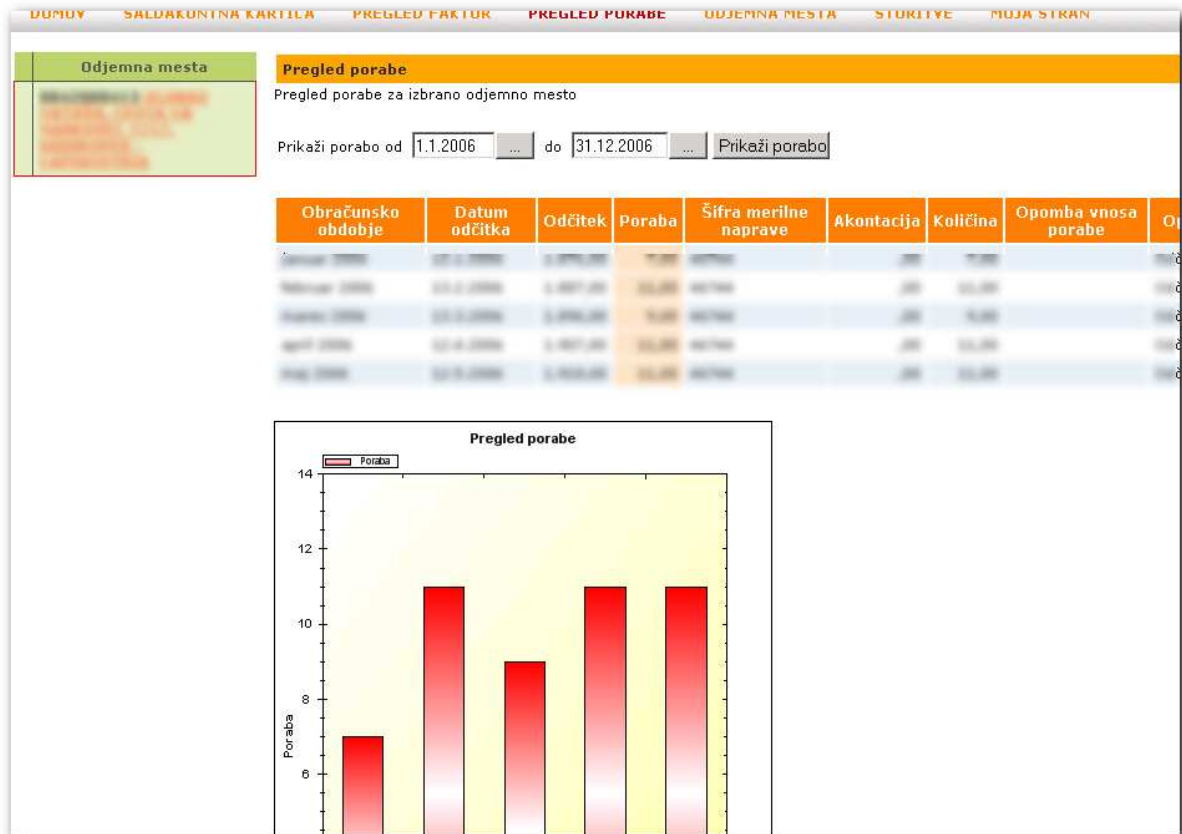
DOMOV SALDAKONTNA KARTICA PREGLED FAKTUR PREGLED PORABE ODJEMNA MESTA STORITVE MOJA STRAN

Odjemna mesta

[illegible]

Pregled porabe

Pregled porabe za izbrano odjemno mesto

Prikaži porabo od 1.1.2006 ... do 31.12.2006 ... Prikaži porabo

| Obračunsko obdobje | Datum odčitka | Odčitek | Poraba | Šifra merilne naprave | Akontacija | Količina | Opomba vnosa porabe | O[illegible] |
|---|---|---|---|---|---|---|---|---|
| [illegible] | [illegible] | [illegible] | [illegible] | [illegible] | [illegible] | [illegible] | | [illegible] |
| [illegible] | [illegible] | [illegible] | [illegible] | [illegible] | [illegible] | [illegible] | | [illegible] |
| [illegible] | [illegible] | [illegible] | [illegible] | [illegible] | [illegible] | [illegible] | | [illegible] |
| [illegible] | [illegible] | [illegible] | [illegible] | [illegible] | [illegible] | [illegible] | | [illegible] |
| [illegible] | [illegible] | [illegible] | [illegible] | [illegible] | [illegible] | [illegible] | | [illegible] |

Pregled porabe

Poraba

14
12
10
8
6

Poraba